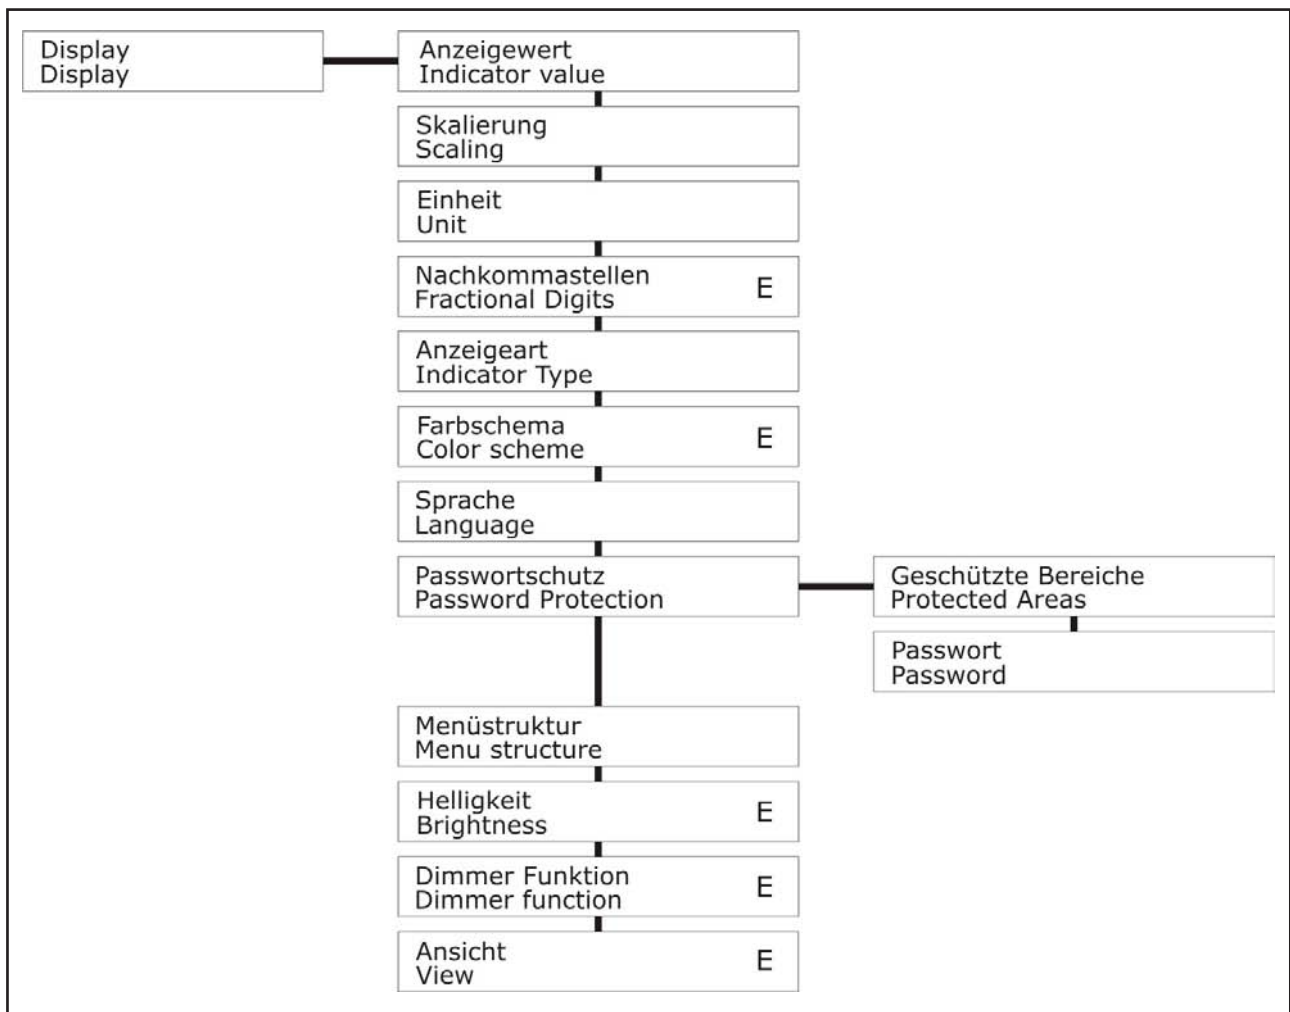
Display
Display

Anzeigewert
Indicator value

Skalierung
Scaling

Einheit
Unit

Nachkommastellen
Fractional Digits
E

Anzeigeart
Indicator Type

Farbschema
Color scheme
E

Sprache
Language

Passwortschutz
Password Protection

Geschützte Bereiche
Protected Areas

Passwort
Password

Menüstruktur
Menu structure

Helligkeit
Brightness
E

Dimmer Funktion
Dimmer function
E

Ansicht
View
E